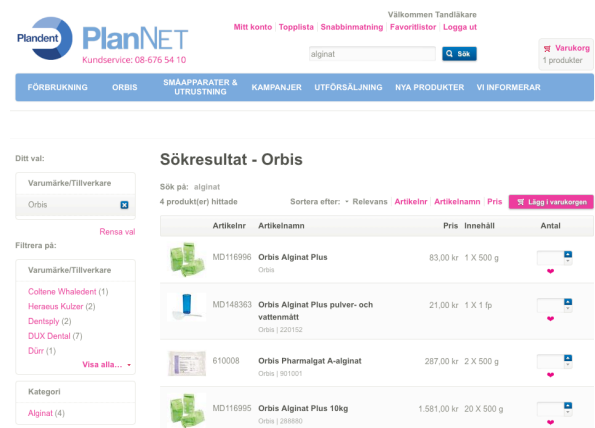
Plandent PlanNET
Kundservice: 08-676 54 10

Välkommen Tandläkare
Mitt konto | Topplista | Snabbinmatning | Favoritlistor | Logga ut

alginat
Sök

Varukorg
1 produkter

FÖRBRUKNING
ORBIS
SMÅAPPARATER & UTRUSTNING
KAMPANJER
UTFÖRSÄLJNING
NYA PRODUKTER
VI INFORMERAR

Ditt val:

Varumärke/Tillverkare
Orbis

Rensa val

Filtrera på:

Varumärke/Tillverkare
Coltene Whaledent (1)
Heraeus Kulzer (2)
Dentsply (2)
DUX Dental (7)
Dürr (1)
Visa alla...

Kategori
Alginat (4)

Sökresultat - Orbis

Sök på: alginat
4 produkt(er) hittade

Sortera efter: Relevans | Artikelnr | Artikelnamn | Pris
Lägg i varukorgen

| | Artikelnr | Artikelnamn | Pris | Innehåll | Antal |
|---|---|---|---|---|---|
| | MD116996 | Orbis Alginat Plus<br>Orbis | 83,00 kr | 1 X 500 g | |
| | MD148363 | Orbis Alginat Plus pulver- och vattenmått<br>Orbis \| 220152 | 21,00 kr | 1 X 1 fp | |
| | 610008 | Orbis Pharmalgat A-alginat<br>Orbis \| 901001 | 287,00 kr | 2 X 500 g | |
| | MD116995 | Orbis Alginat Plus 10kg<br>Orbis \| 289880 | 1.581,00 kr | 20 X 500 g | |